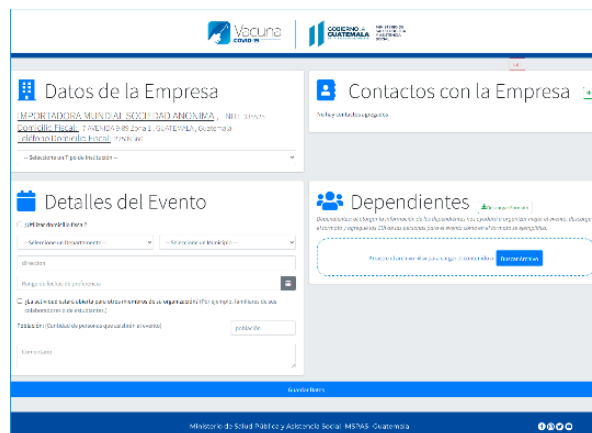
Vacuna COVID-19

GOBIERNO de GUATEMALA

MINISTERIO DE SALUD PÚBLICA Y ASISTENCIA SOCIAL

Datos de la Empresa

IMPORTADORA MUNDIAL SOCIEDAD ANONIMA , NIT: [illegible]

Domicilio Fiscal: 7 AVENIDA 9-89 Zona 1, GUATEMALA, Guatemala

Telefono Domicilio Fiscal: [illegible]

-- Seleccione el Tipo de Institución --

Contactos con la Empresa

No hay contactos agregados.

Detalles del Evento

¿Utilizar domicilio fiscal?

-- Seleccione un Departamento --

-- Seleccione un Municipio --

dirección

Ponga la fecha de preferencia

¿La actividad estará abierta para otros miembros de su organización? (Por ejemplo, familiares de sus colaboradores o de estudiantes.)

Población (Cantidad de personas que recibirán el evento)

población

Comentarios

Dependientes

Descargar formato

Descarga aquí el archivo para cargar la información de los dependientes que asistirán o que realizará el evento. Descargue el formato y agregue los CSV de su actividad por medio del formato de ejemplo.

Presione aquí para cargar el archivo

Guardar Evento

Ministerio de Salud Pública y Asistencia Social - MSPAS - Guatemala